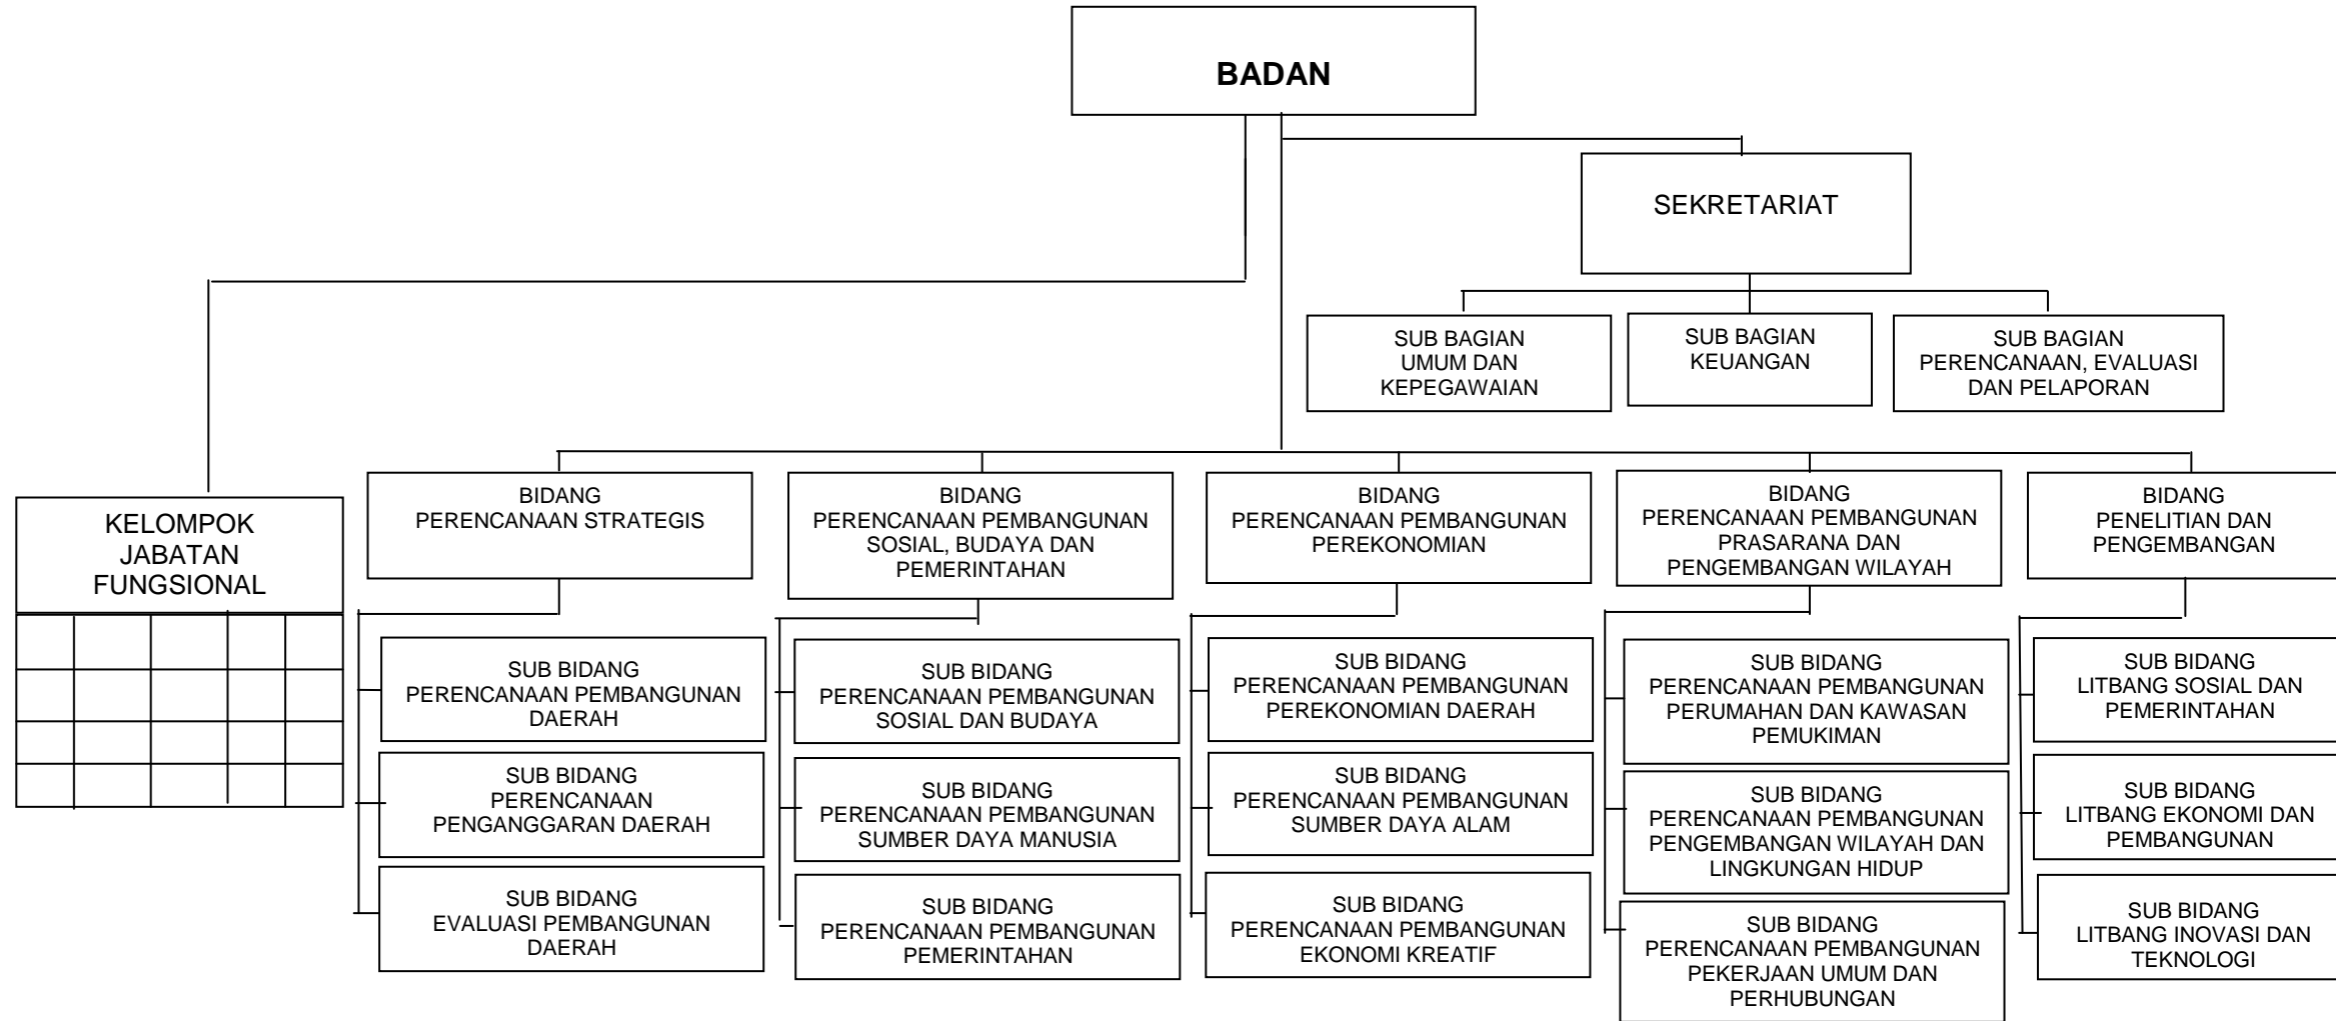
BADAN

SEKRETARIAT

SUB BAGIAN UMUM DAN KEPEGAWAIAN

SUB BAGIAN KEUANGAN

SUB BAGIAN PERENCANAAN, EVALUASI DAN PELAPORAN

KELOMPOK JABATAN FUNGSIONAL

BIDANG PERENCANAAN STRATEGIS

SUB BIDANG PERENCANAAN PEMBANGUNAN DAERAH

SUB BIDANG PERENCANAAN PENGANGGARAN DAERAH

SUB BIDANG EVALUASI PEMBANGUNAN DAERAH

BIDANG PERENCANAAN PEMBANGUNAN SOSIAL, BUDAYA DAN PEMERINTAHAN

SUB BIDANG PERENCANAAN PEMBANGUNAN SOSIAL DAN BUDAYA

SUB BIDANG PERENCANAAN PEMBANGUNAN SUMBER DAYA MANUSIA

SUB BIDANG PERENCANAAN PEMBANGUNAN PEMERINTAHAN

BIDANG PERENCANAAN PEMBANGUNAN PEREKONOMIAN

SUB BIDANG PERENCANAAN PEMBANGUNAN PEREKONOMIAN DAERAH

SUB BIDANG PERENCANAAN PEMBANGUNAN SUMBER DAYA ALAM

SUB BIDANG PERENCANAAN PEMBANGUNAN EKONOMI KREATIF

BIDANG PERENCANAAN PEMBANGUNAN PRASARANA DAN PENGEMBANGAN WILAYAH

SUB BIDANG PERENCANAAN PEMBANGUNAN PERUMAHAN DAN KAWASAN PEMUKIMAN

SUB BIDANG PERENCANAAN PEMBANGUNAN PENGEMBANGAN WILAYAH DAN LINGKUNGAN HIDUP

SUB BIDANG PERENCANAAN PEMBANGUNAN PEKERJAAN UMUM DAN PERHUBUNGAN

BIDANG PENELITIAN DAN PENGEMBANGAN

SUB BIDANG LITBANG SOSIAL DAN PEMERINTAHAN

SUB BIDANG LITBANG EKONOMI DAN PEMBANGUNAN

SUB BIDANG LITBANG INOVASI DAN TEKNOLOGI